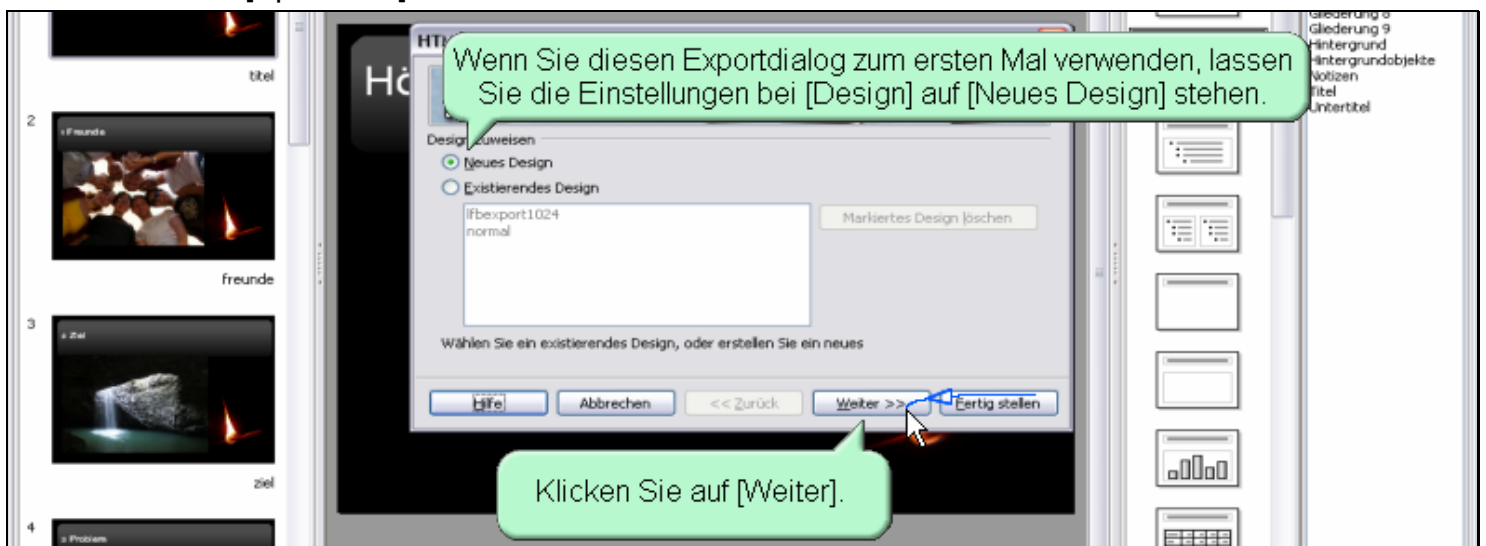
titel

2

Freunde

freunde

3

Ziel

ziel

4

Problem

Hö

HTI

Wenn Sie diesen Exportdialog zum ersten Mal verwenden, lassen Sie die Einstellungen bei [Design] auf [Neues Design] stehen.

Design zuweisen

Neues Design

Existierendes Design

lfbexport1024
normal

Markiertes Design löschen

Wählen Sie ein existierendes Design, oder erstellen Sie ein neues

Hilfe

Abbrechen

<< Zurück

Weiter >>

Fertig stellen

Klicken Sie auf [Weiter].

Gliederung 8
Gliederung 9
Hintergrund
Hintergrundobjekte
Notizen
Titel
Untertitel